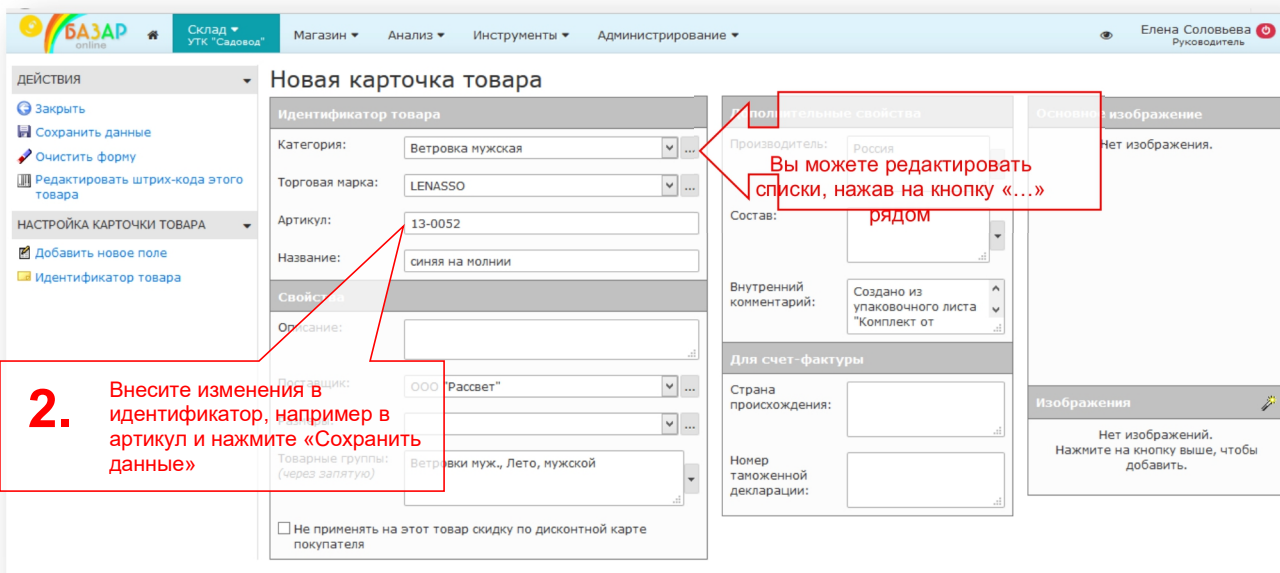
БАЗАР online

Склад
УТК "Садовод"

Магазин

Анализ

Инструменты

Администрирование

Елена Соловьева
Руководитель

ДЕЙСТВИЯ

Закрыть

Сохранить данные

Очистить форму

Редактировать штрих-кода этого товара

НАСТРОЙКА КАРТОЧКИ ТОВАРА

Добавить новое поле

Идентификатор товара

Новая карточка товара

Идентификатор товара

Категория:
Ветровка мужская

Торговая марка:
LENASSO

Артикул:
13-0052

Название:
синяя на молнии

Свойства

Описание:

Поставщик:
ООО "Рассвет"

Товарные группы:
(через запятую)
Ветровки муж., Лето, мужской

Не применять на этот товар скидку по дисконтной карте покупателя

Дополнительные свойства

Производитель:
Россия

Состав:

Внутренний комментарий:
Создано из упаковочного листа "Комплект от

Для счет-фактуры

Страна происхождения:

Номер таможенной декларации:

Основное изображение

Нет изображения.

Изображения

Нет изображений.
Нажмите на кнопку выше, чтобы добавить.

Вы можете редактировать списки, нажав на кнопку «…» рядом

2.

Внесите изменения в идентификатор, например в артикул и нажмите «Сохранить данные»